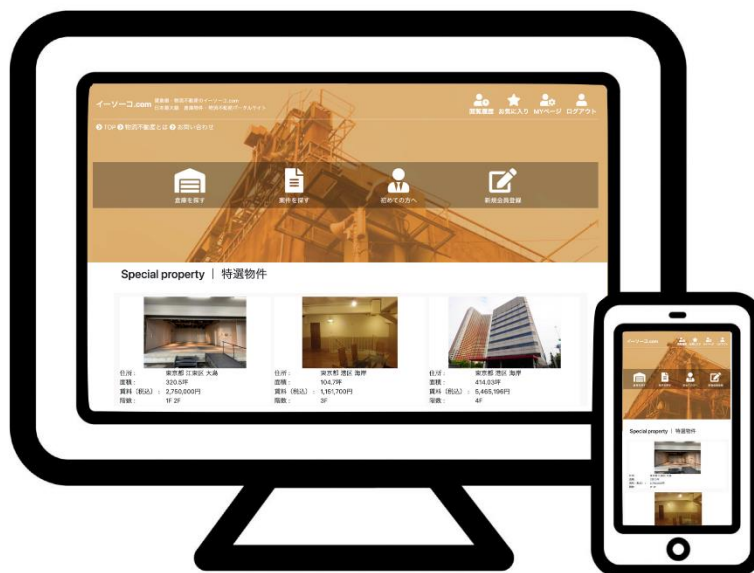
イーソーコ.com

閲覧履歴 お気に入り MYページ ログアウト

TOP 物流不動産とは お問い合わせ

倉庫を探す 案件を探す 初めての方へ 新規会員登録

Special property ｜ 特選物件

住所： 東京都 江東区 大島
面積： 320.5坪
賃料（税込）： 2,750,000円
階数： 1F 2F

住所： 東京都 港区 海岸
面積： 104.7坪
賃料（税込）： 1,161,700円
階数： 3F

住所： 東京都 港区 海岸
面積： 414.03坪
賃料（税込）： 5,465,196円
階数： 4F

イーソーコ.com

Special property ｜ 特選物件